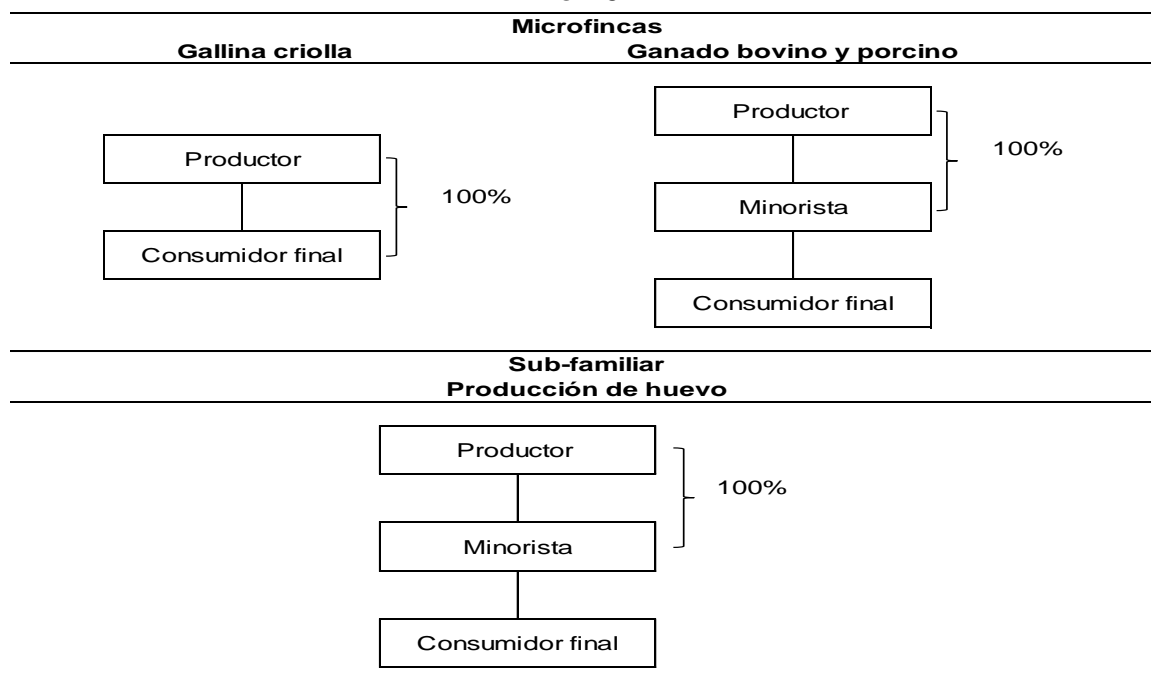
Microfincas

Gallina criolla

Productor

Consumidor final

100%

Ganado bovino y porcino

Productor

Minorista

Consumidor final

100%

Sub-familiar

Producción de huevo

Productor

Minorista

Consumidor final

100%